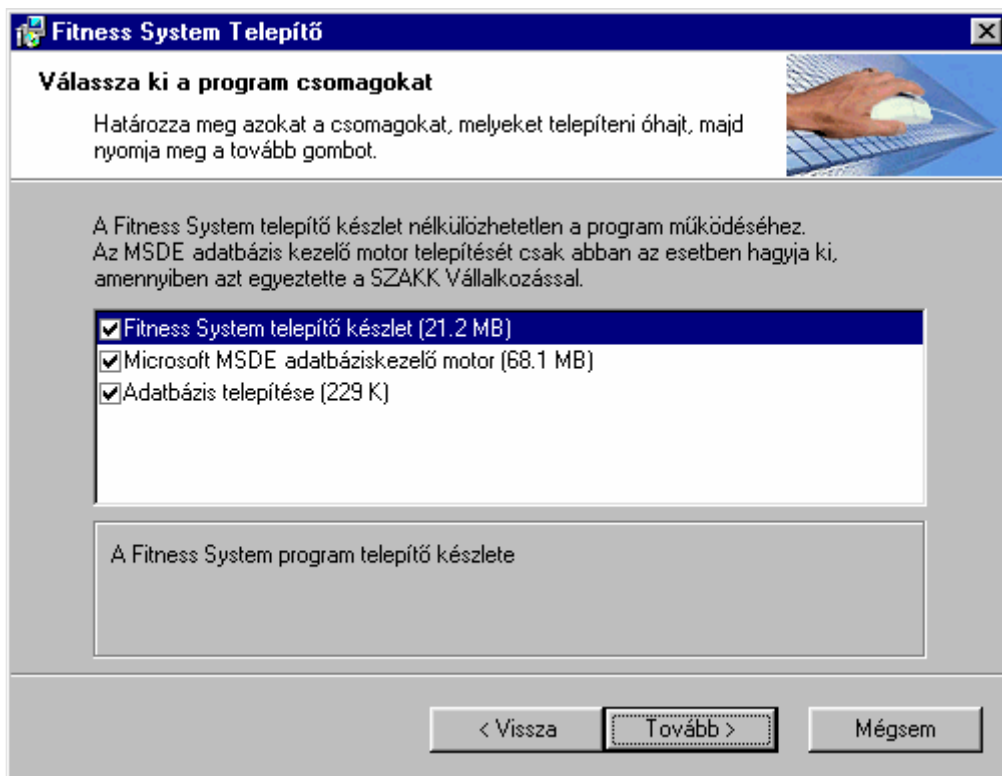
Fitness System Telepítő

Válassza ki a program csomagokat

Határozza meg azokat a csomagokat, melyeket telepíteni óhajt, majd nyomja meg a tovább gombot.

A Fitness System telepítő készlet nélkülözhetetlen a program működéséhez. Az MSDE adatbázis kezelő motor telepítését csak abban az esetben hagyja ki, amennyiben azt egyeztette a SZAKK Vállalkozással.

☑ Fitness System telepítő készlet (21.2 MB)
☑ Microsoft MSDE adatbáziskezelő motor (68.1 MB)
☑ Adatbázis telepítése (229 K)

A Fitness System program telepítő készlete

< Vissza
Tovább >
Mégsem